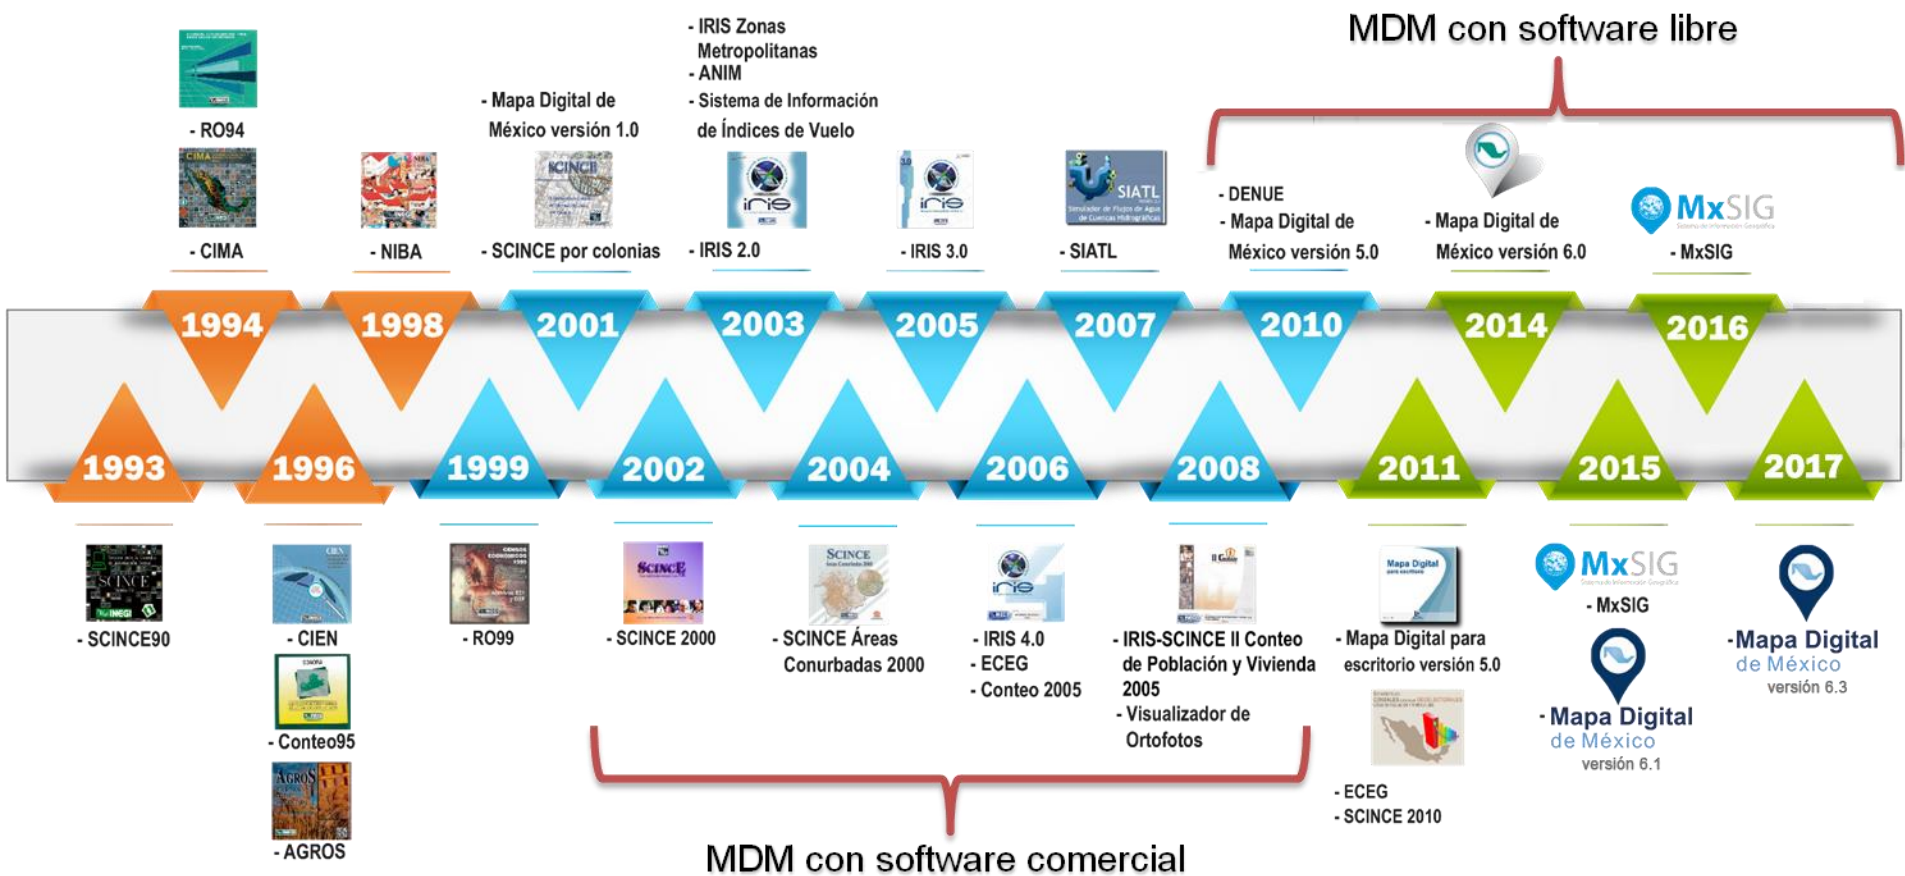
MDM con software libre

- RO94

- CIMA

- NIBA

- Mapa Digital de México versión 1.0

- SCINCE por colonias

- IRIS Zonas Metropolitanas
- ANIM
- Sistema de Información de Índices de Vuelo

- IRIS 2.0

- IRIS 3.0

SIATL

- SIATL

- DENUE
- Mapa Digital de México versión 5.0

- Mapa Digital de México versión 6.0

MxSIG

- MxSIG

1994 1998 2001 2003 2005 2007 2010 2014 2016

1993 1996 1999 2002 2004 2006 2008 2011 2015 2017

- SCINCE90

- CIEN

- Conteo95

- AGROS

- RO99

- SCINCE 2000

- SCINCE Áreas Conurbadas 2000

- IRIS 4.0
- ECEG
- Conteo 2005

- IRIS-SCINCE II Conteo de Población y Vivienda 2005
- Visualizador de Ortofotos

- Mapa Digital para escritorio versión 5.0

- ECEG
- SCINCE 2010

MxSIG

- MxSIG

- Mapa Digital de México versión 6.1

-Mapa Digital de México versión 6.3

MDM con software comercial